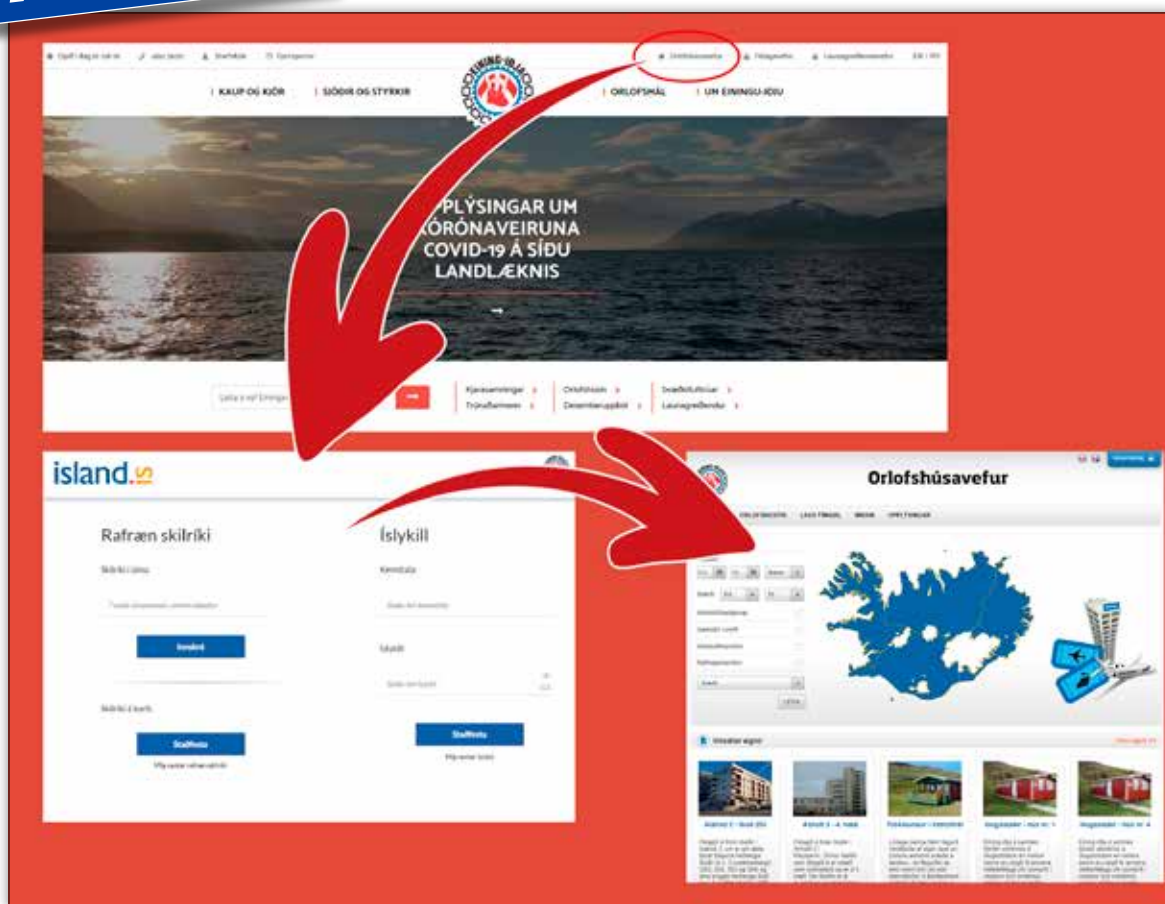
KAUP OG KJÖR | SJÓÐIR OG STYRKIR | ORLOFSMÁL | UM EININGU-IÐJU

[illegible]PLÝSINGAR UM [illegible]KÓRÓNAVEIRUNA COVID-19 Á SÍÐU LANDLÆKNIS

Kjarasamningar | Orlofshús | Svæðisfulltrúar
Trúnaðarmenn | Desemberuppbót | Launagreiðendur

island.is

Rafræn skilríki
Innskrá
Staðfesta

Íslykill
Staðfesta

Orlofshúsavefur

Akureyri 2 - íbúð 203 | Akureyri 3 - 4. hæð | Furuvellir | Illugastaðir - hús nr. 1 | Illugastaðir - hús nr. 4